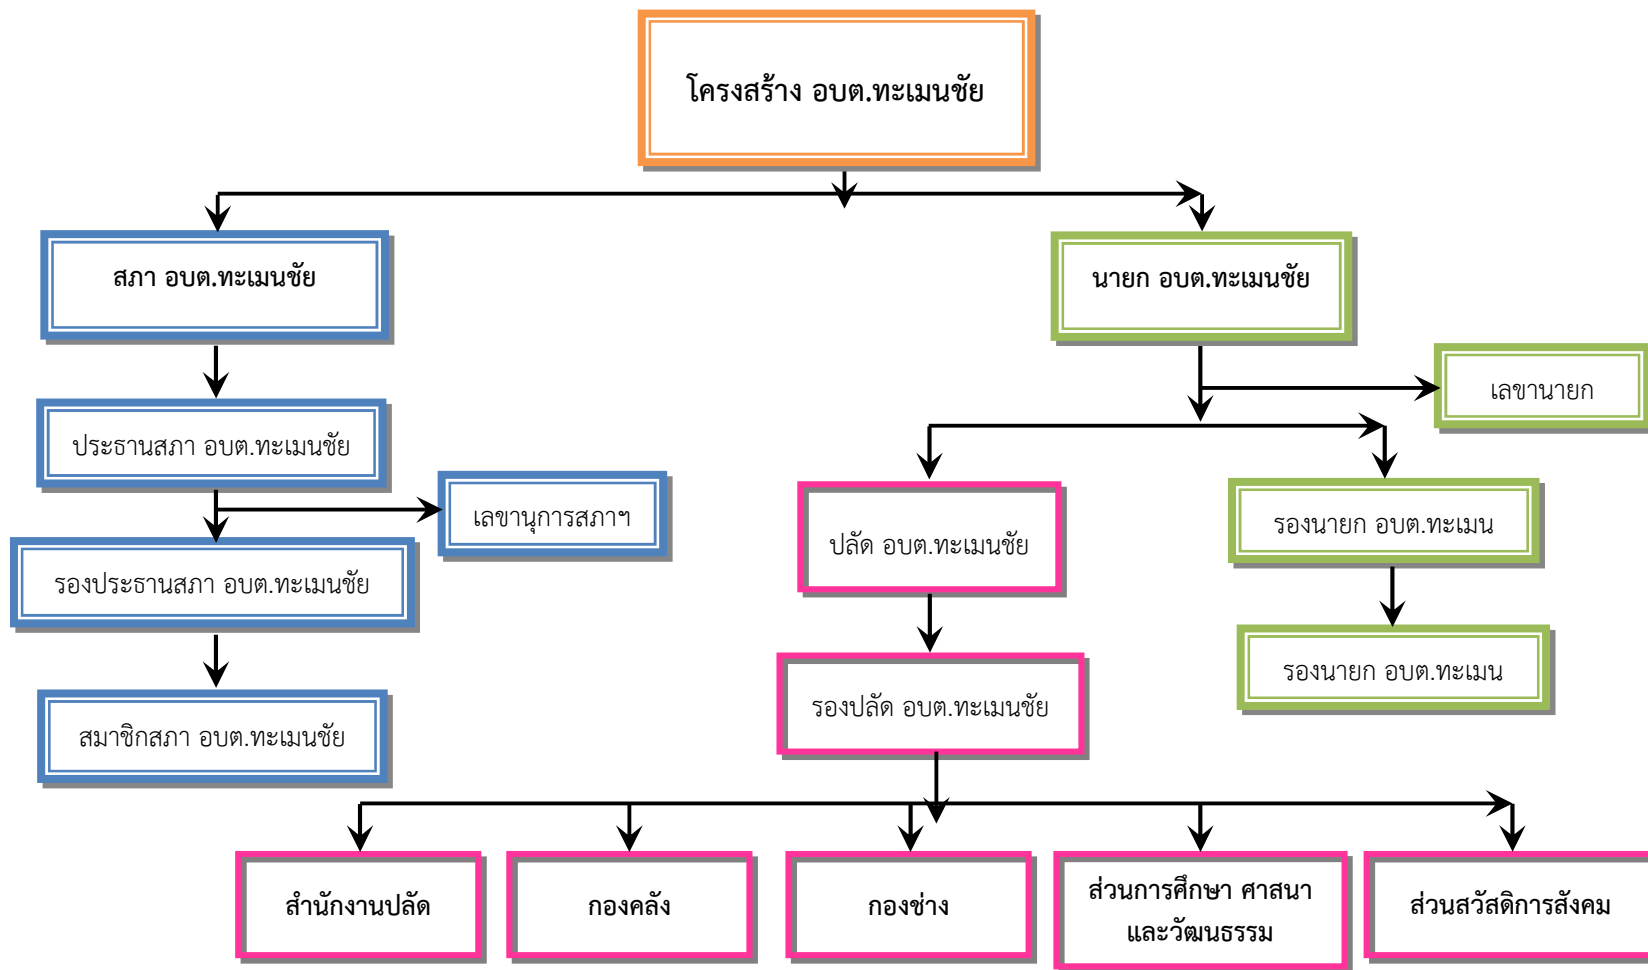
โครงสร้าง อบต.ทะเมนชัย

สภา อบต.ทะเมนชัย

ประธานสภา อบต.ทะเมนชัย

เลขานุการสภาฯ

รองประธานสภา อบต.ทะเมนชัย

สมาชิกสภา อบต.ทะเมนชัย

นายก อบต.ทะเมนชัย

เลขานายก

ปลัด อบต.ทะเมนชัย

รองปลัด อบต.ทะเมนชัย

รองนายก อบต.ทะเมน

รองนายก อบต.ทะเมน

สำนักงานปลัด

กองคลัง

กองช่าง

ส่วนการศึกษา ศาสนา และวัฒนธรรม

ส่วนสวัสดิการสังคม